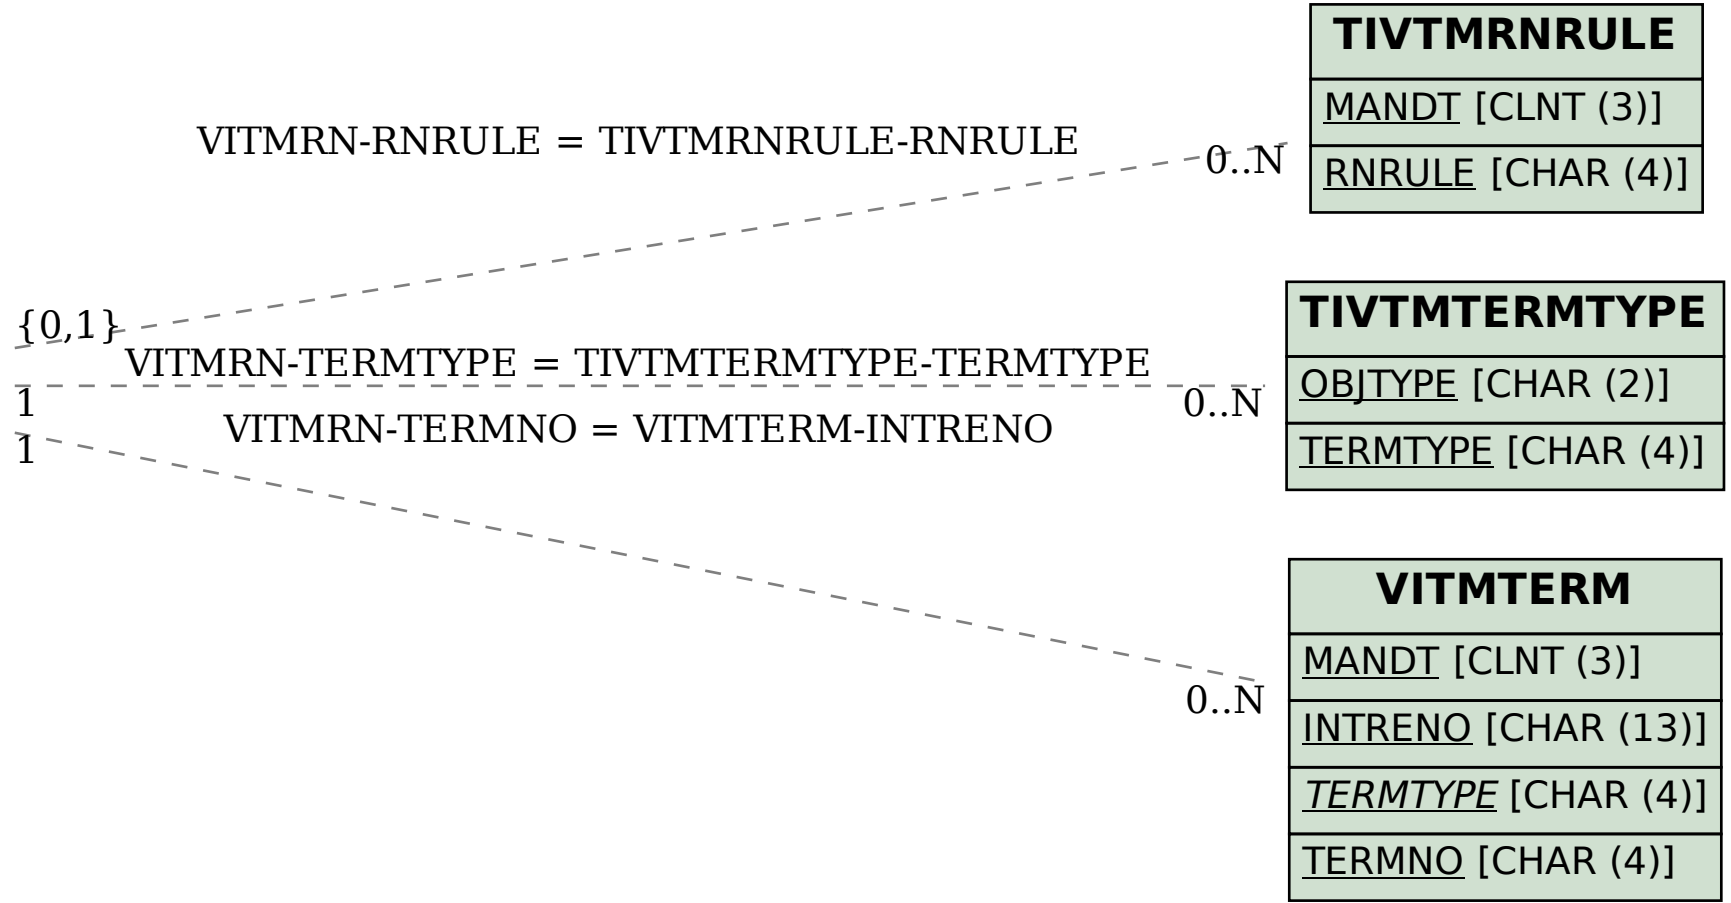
TIVTMRNRULE
MANDT [CLNT (3)]
RNRULE [CHAR (4)]

VITMRN-RNRULE = TIVTMRNRULE-RNRULE
0..N

{0,1}
VITMRN-TERMTYPE = TIVTMTERMTYPE-TERMTYPE
1
0..N
VITMRN-TERMNO = VITMTERM-INTRENO
1

TIVTMTERMTYPE
OBJTYPE [CHAR (2)]
TERMTYPE [CHAR (4)]

0..N

VITMTERM
MANDT [CLNT (3)]
INTRENO [CHAR (13)]
TERMTYPE [CHAR (4)]
TERMNO [CHAR (4)]